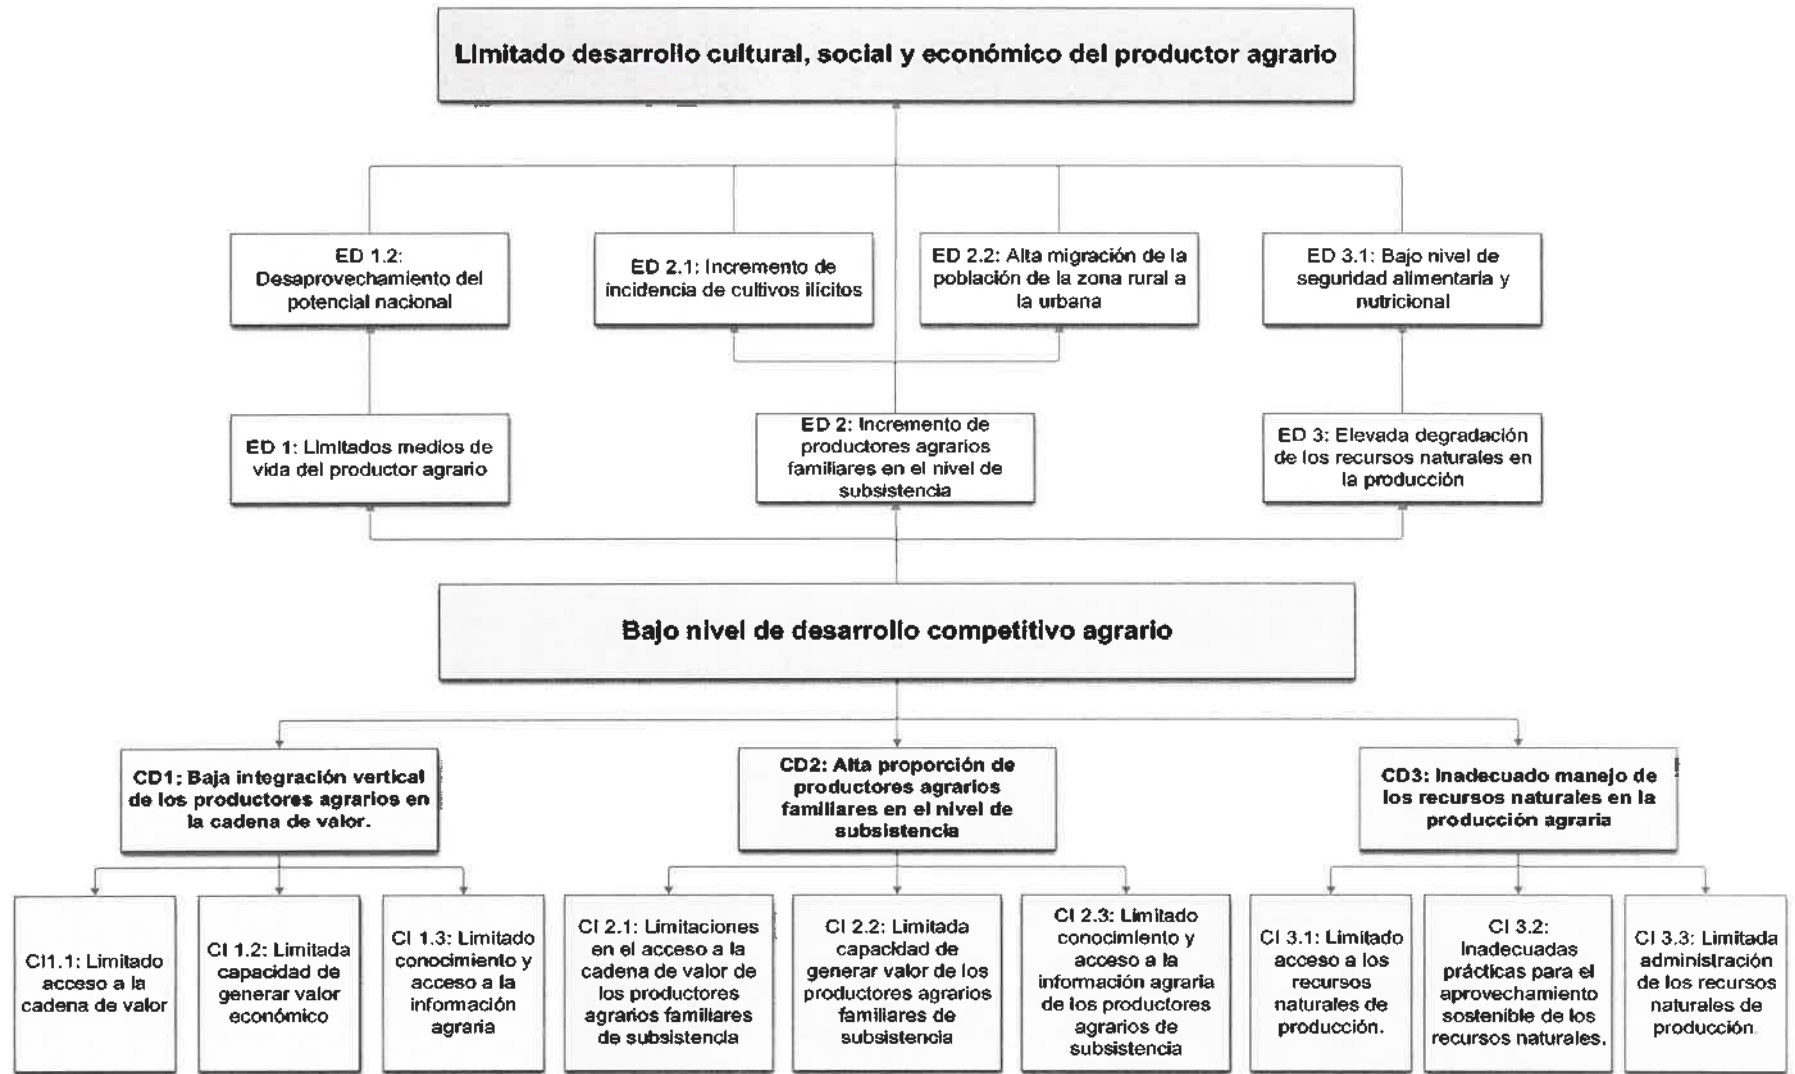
Limitado desarrollo cultural, social y económico del productor agrario

ED 1.2: Desaprovechamiento del potencial nacional

ED 2.1: Incremento de incidencia de cultivos ilícitos

ED 2.2: Alta migración de la población de la zona rural a la urbana

ED 3.1: Bajo nivel de seguridad alimentaria y nutricional

ED 1: Limitados medios de vida del productor agrario

ED 2: Incremento de productores agrarios familiares en el nivel de subsistencia

ED 3: Elevada degradación de los recursos naturales en la producción

Bajo nivel de desarrollo competitivo agrario

CD1: Baja integración vertical de los productores agrarios en la cadena de valor.

CD2: Alta proporción de productores agrarios familiares en el nivel de subsistencia

CD3: Inadecuado manejo de los recursos naturales en la producción agraria

CI1.1: Limitado acceso a la cadena de valor

CI 1.2: Limitada capacidad de generar valor económico

CI 1.3: Limitado conocimiento y acceso a la información agraria

CI 2.1: Limitaciones en el acceso a la cadena de valor de los productores agrarios familiares de subsistencia

CI 2.2: Limitada capacidad de generar valor de los productores agrarios familiares de subsistencia

CI 2.3: Limitado conocimiento y acceso a la información agraria de los productores agrarios de subsistencia

CI 3.1: Limitado acceso a los recursos naturales de producción.

CI 3.2: Inadecuadas prácticas para el aprovechamiento sostenible de los recursos naturales.

CI 3.3: Limitada administración de los recursos naturales de producción.